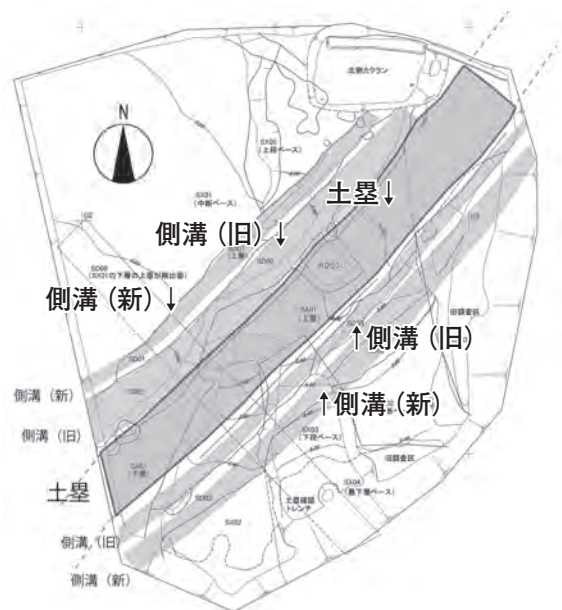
土塁↓

側溝（旧）↓

側溝（新）↓

↑側溝（旧）

↑側溝（新）

側溝（新）

側溝（旧）

土塁

側溝（旧）

側溝（新）

N

SX05
（上段ベース）

SX01
（中断ベース）

SX06
（SX01の下層の土塁が検出面）

SA01
（上層）

SA01
（下層）

SX03
（下段ベース）

SX04
（最下層ベース）

土塁確認トレンチ

旧調査区

旧調査区

SX02

SX02